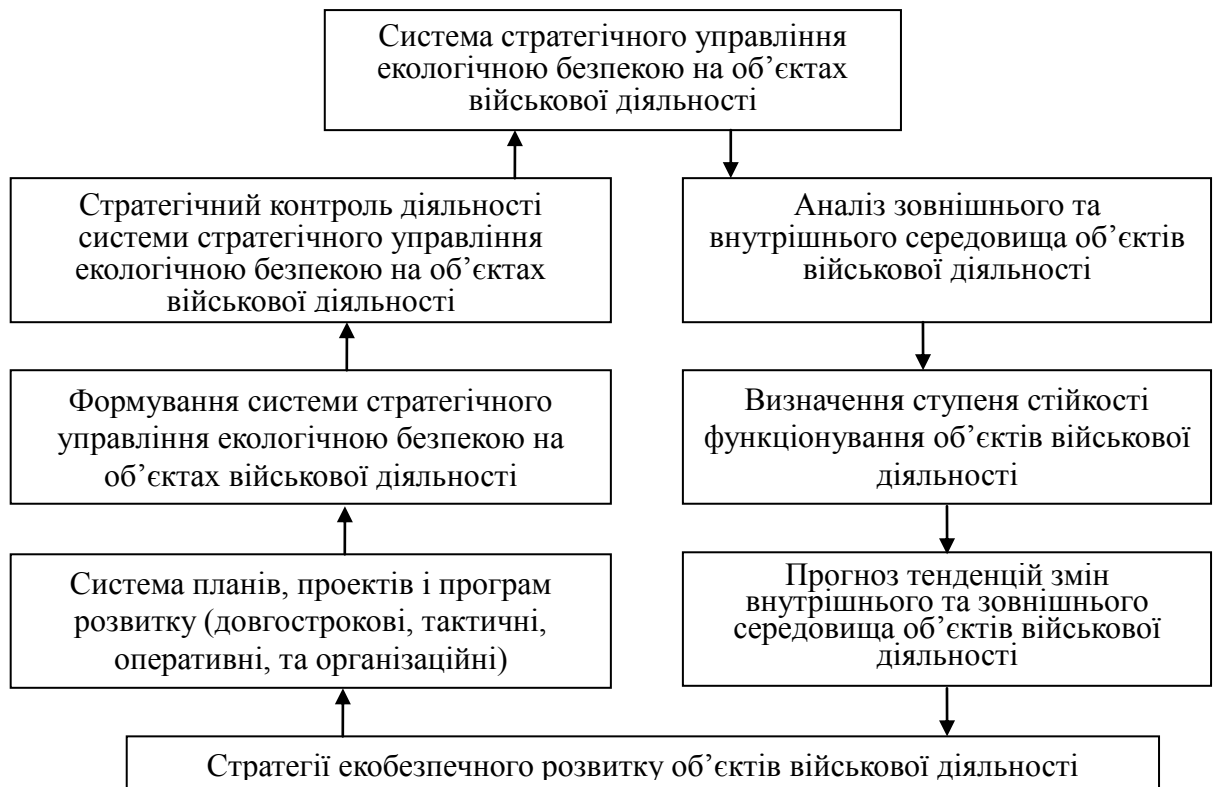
Система стратегічного управління екологічною безпекою на об'єктах військової діяльності

Стратегічний контроль діяльності системи стратегічного управління екологічною безпекою на об'єктах військової діяльності

Формування системи стратегічного управління екологічною безпекою на об'єктах військової діяльності

Система планів, проектів і програм розвитку (довгострокові, тактичні, оперативні, та організаційні)

Аналіз зовнішнього та внутрішнього середовища об'єктів військової діяльності

Визначення ступеня стійкості функціонування об'єктів військової діяльності

Прогноз тенденцій змін внутрішнього та зовнішнього середовища об'єктів військової діяльності

Стратегії екобезпечного розвитку об'єктів військової діяльності